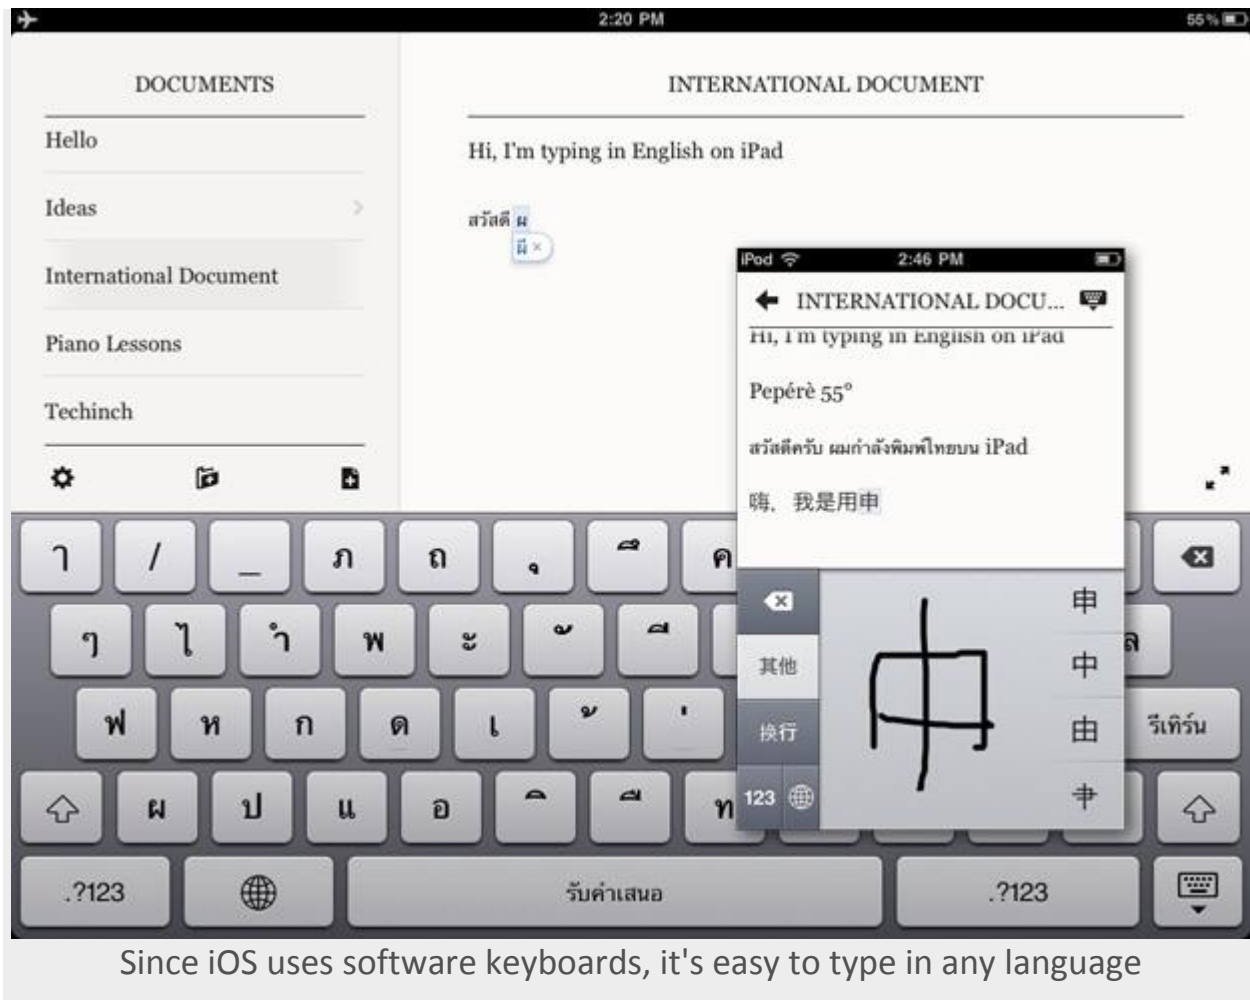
2:20 PM 55%

DOCUMENTS

Hello

Ideas

International Document

Piano Lessons

Techinch

INTERNATIONAL DOCUMENT

Hi, I'm typing in English on iPad

สวัสดี ผ

มี ×

iPod 2:46 PM

INTERNATIONAL DOCU...

Hi, I'm typing in English on iPad

Pepérè 55°

สวัสดีครับ ผมกำลังพิมพ์ไทยบน iPad

嗨，我是用申

其他

换行

123

申

中

由

审

ๅ / _ ภ ถ ุ ึ ค

ๆ ไ ำ พ ะ ั ี ล

ฟ ห ก ด เ ้ ่ รีเทิร์น

ผ ป แ อ ิ ื ท

.?123 รับคำเสนอ .?123

Since iOS uses software keyboards, it's easy to type in any language